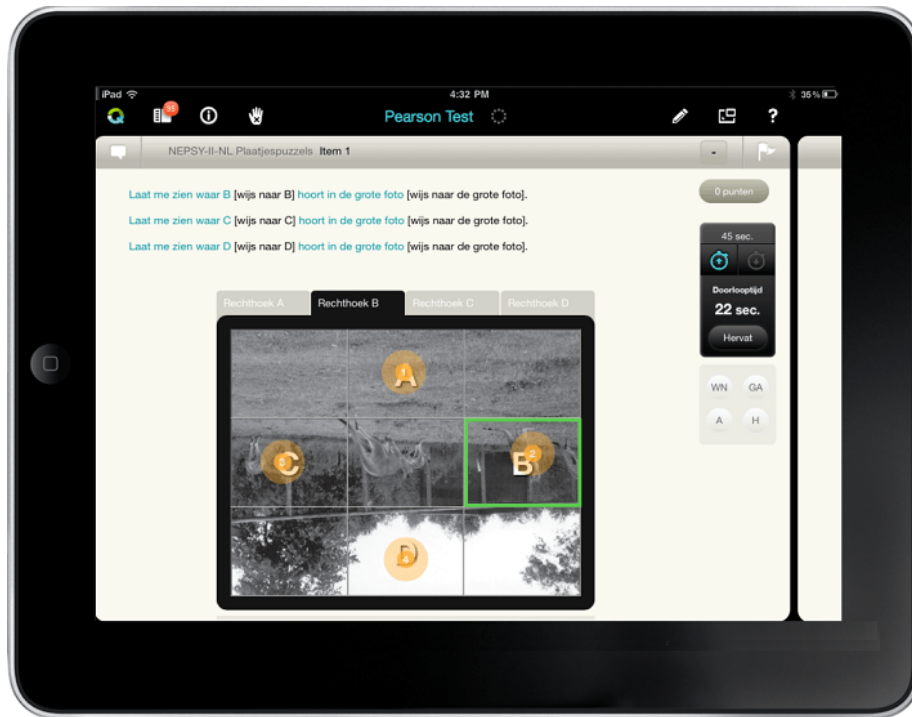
iPad
4:32 PM
35 %
98
Pearson Test
NEPSY-II-NL Plaatjespuzzels Item 1
0 punten
Laat me zien waar B [wijs naar B] hoort in de grote foto [wijs naar de grote foto].
Laat me zien waar C [wijs naar C] hoort in de grote foto [wijs naar de grote foto].
Laat me zien waar D [wijs naar D] hoort in de grote foto [wijs naar de grote foto].
45 sec.
Doorlooptijd
22 sec.
Hervat
WN
GA
A
H
Rechthoek A
Rechthoek B
Rechthoek C
Rechthoek D
A
1
B
2
C
D